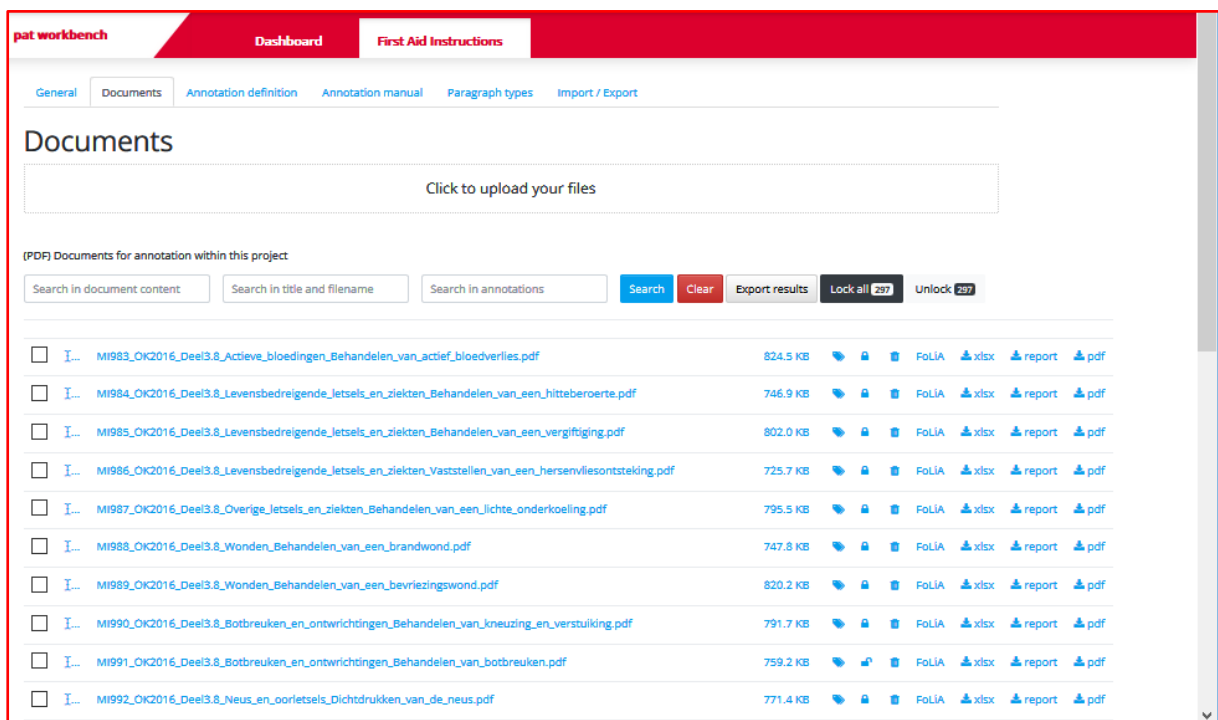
pat workbench

Dashboard

First Aid Instructions

General | Documents | Annotation definition | Annotation manual | Paragraph types | Import / Export

Documents

Click to upload your files

(PDF) Documents for annotation within this project

Search in document content | Search in title and filename | Search in annotations | Search | Clear | Export results | Lock all 297 | Unlock 297

| | | | | | | | | | |
|---|---|---|---|---|---|---|---|---|---|
| I... | MI983_OK2016_Deel3.8_Actieve_bloedingen_Behandelen_van_actief_bloedverlies.pdf | 824.5 KB | | | | FoLiA | xlsx | report | pdf |
| I... | MI984_OK2016_Deel3.8_Levensbedreigende_letsels_en_ziekten_Behandelen_van_een_hitteberoerte.pdf | 746.9 KB | | | | FoLiA | xlsx | report | pdf |
| I... | MI985_OK2016_Deel3.8_Levensbedreigende_letsels_en_ziekten_Behandelen_van_een_vergiftiging.pdf | 802.0 KB | | | | FoLiA | xlsx | report | pdf |
| I... | MI986_OK2016_Deel3.8_Levensbedreigende_letsels_en_ziekten_Vaststellen_van_een_hersenvliesontsteking.pdf | 725.7 KB | | | | FoLiA | xlsx | report | pdf |
| I... | MI987_OK2016_Deel3.8_Overige_letsels_en_ziekten_Behandelen_van_een_lichte_onderkoeling.pdf | 795.5 KB | | | | FoLiA | xlsx | report | pdf |
| I... | MI988_OK2016_Deel3.8_Wonden_Behandelen_van_een_brandwond.pdf | 747.8 KB | | | | FoLiA | xlsx | report | pdf |
| I... | MI989_OK2016_Deel3.8_Wonden_Behandelen_van_een_bevriezingswond.pdf | 820.2 KB | | | | FoLiA | xlsx | report | pdf |
| I... | MI990_OK2016_Deel3.8_Botbreuken_en_ontwrichtingen_Behandelen_van_kneuzing_en_verstuiking.pdf | 791.7 KB | | | | FoLiA | xlsx | report | pdf |
| I... | MI991_OK2016_Deel3.8_Botbreuken_en_ontwrichtingen_Behandelen_van_botbreuken.pdf | 759.2 KB | | | | FoLiA | xlsx | report | pdf |
| I... | MI992_OK2016_Deel3.8_Neus_en_oorletsels_Dichtdrukken_van_de_neus.pdf | 771.4 KB | | | | FoLiA | xlsx | report | pdf |